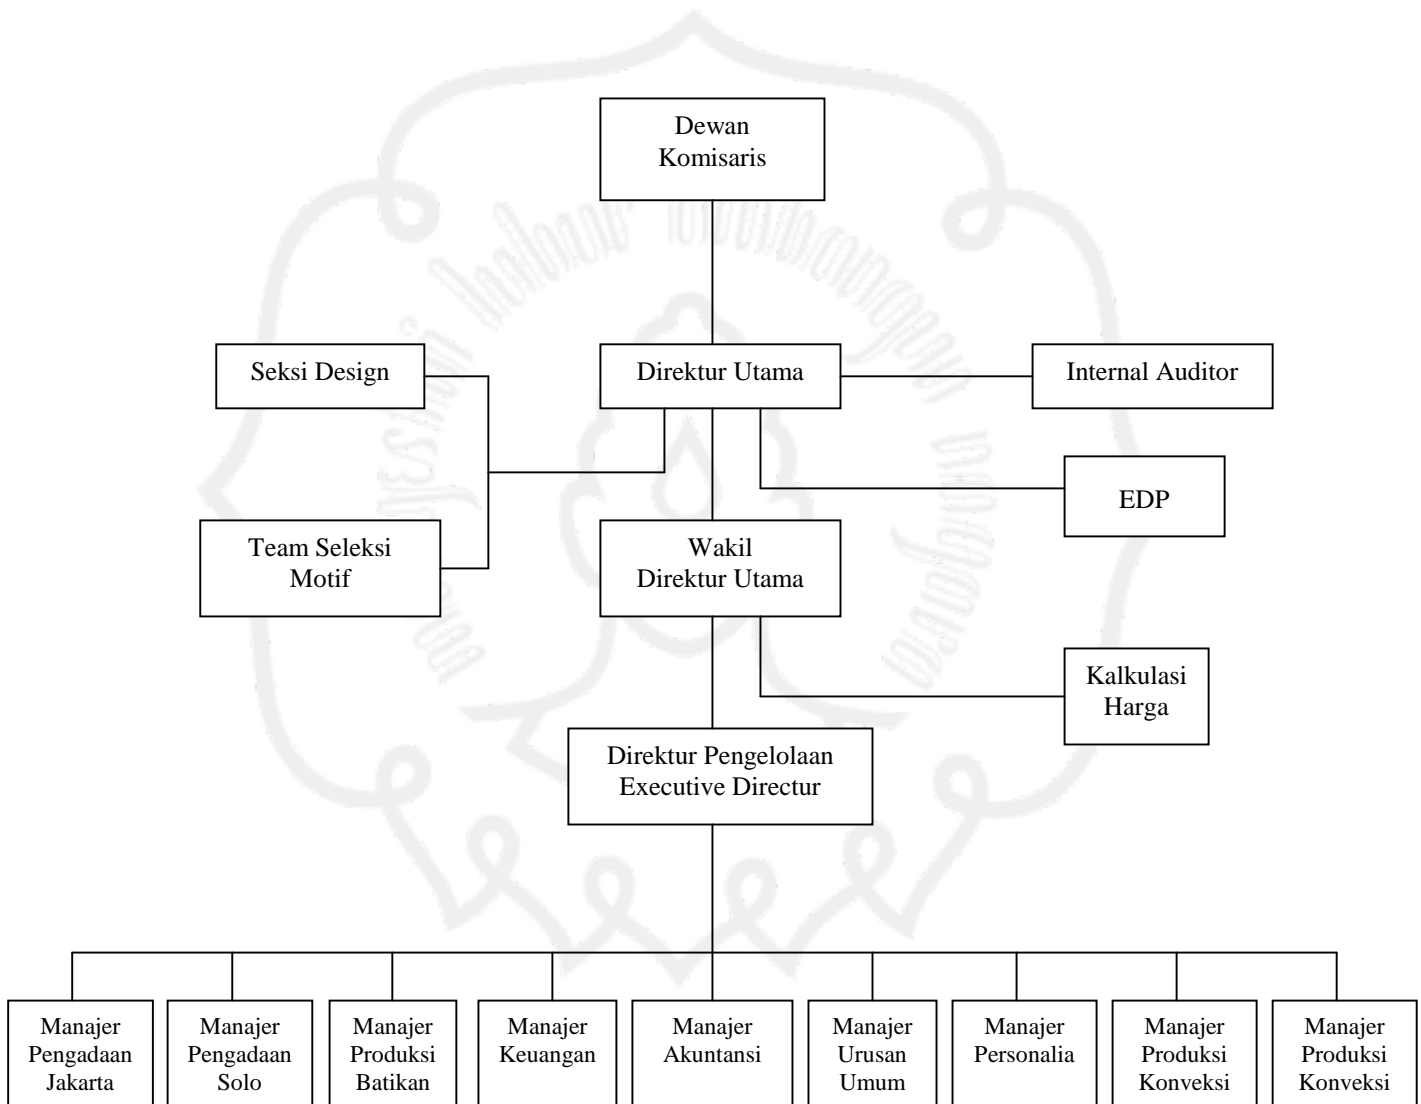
Dewan Komisaris

Seksi Design

Direktur Utama

Internal Auditor

EDP

Team Seleksi Motif

Wakil Direktur Utama

Kalkulasi Harga

Direktur Pengelolaan Executive Directur

Manajer Pengadaan Jakarta

Manajer Pengadaan Solo

Manajer Produksi Batikan

Manajer Keuangan

Manajer Akuntansi

Manajer Urusan Umum

Manajer Personalia

Manajer Produksi Konveksi

Manajer Produksi Konveksi